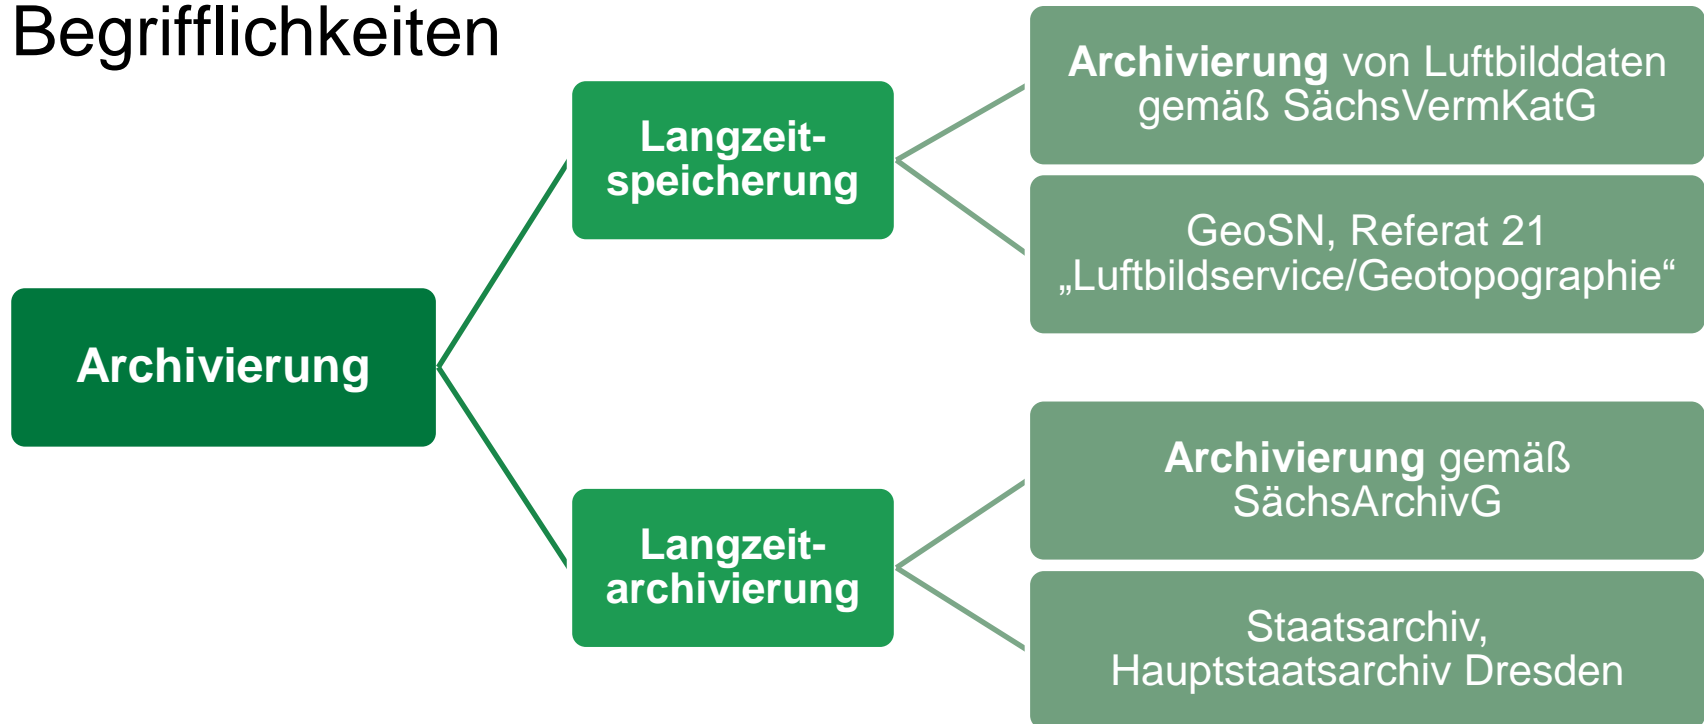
Begrifflichkeiten

Archivierung

Langzeit-speicherung

Archivierung von Luftbilddaten gemäß SächsVermKatG

GeoSN, Referat 21 „Luftbildservice/Geotopographie“

Langzeit-archivierung

Archivierung gemäß SächsArchivG

Staatsarchiv, Hauptstaatsarchiv Dresden